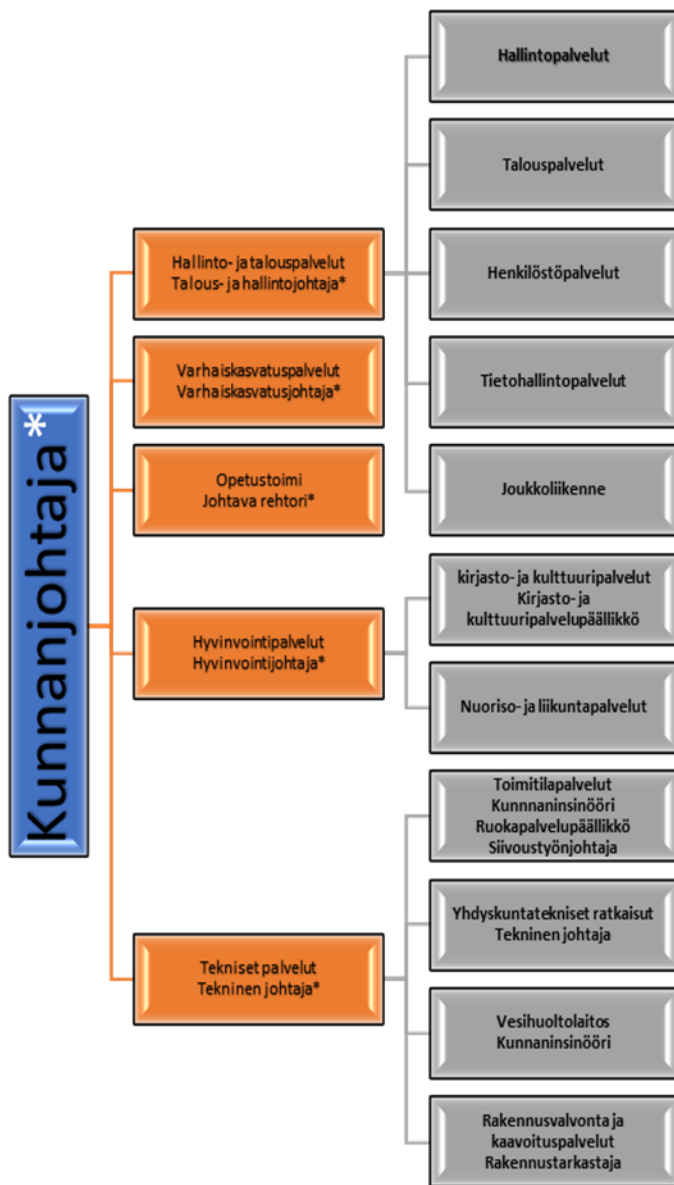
Kunnanjohtaja*

Hallinto- ja talouspalvelut
Talous- ja hallintojohtaja*

Hallintopalvelut

Talouspalvelut

Henkilöstöpalvelut

Tietohallintopalvelut

Joukkoliikenne

Varhaiskasvatuspalvelut
Varhaiskasvatusjohtaja*

Opetustoimi
Johtava rehtori*

Hyvinvointipalvelut
Hyvinvointijohtaja*

kirjasto- ja kulttuuripalvelut
Kirjasto- ja kulttuuripalvelupäällikkö

Nuoriso- ja liikuntapalvelut

Tekniset palvelut
Tekninen johtaja*

Toimitilapalvelut
Kunnnaninsinööri
Ruokapalvelupäällikkö
Siivoustyönjohtaja

Yhdyskuntatekniset ratkaisut
Tekninen johtaja

Vesihuoltolaitos
Kunnaninsinööri

Rakennusvalvonta ja kaavoituspalvelut
Rakennustarkastaja